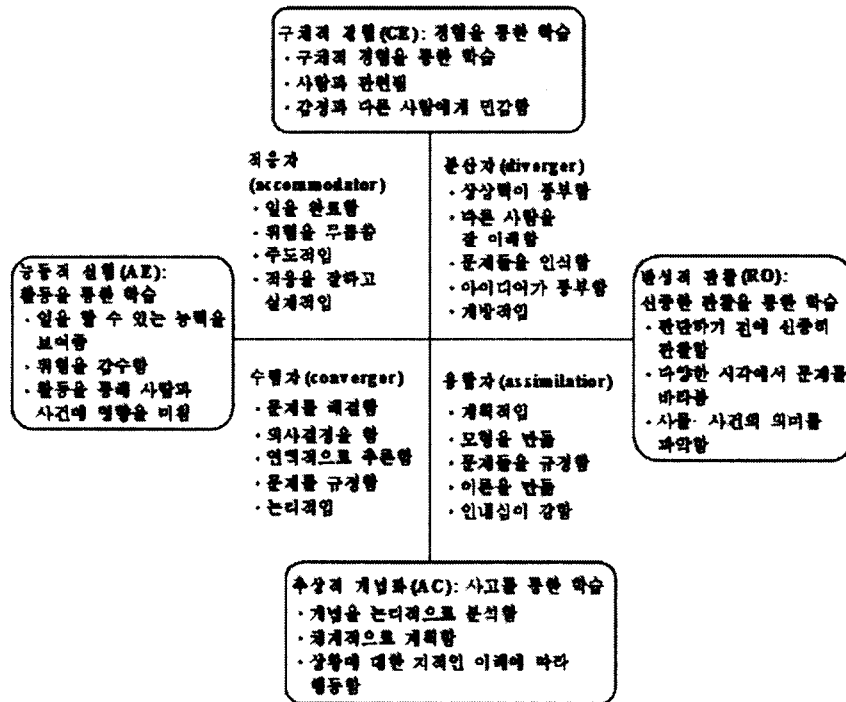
구체적 경험(CE): 경험을 통한 학습
· 구체적 경험을 통한 학습
· 사람과 관련됨
· 감정과 다른 사람에게 민감함

적응자 (accommodator)
· 일을 완료함
· 위험을 무릅씀
· 주도적임
· 적응을 잘하고 실제적임

분산자 (diverger)
· 상상력이 풍부함
· 다른 사람을 잘 이해함
· 문제들을 인식함
· 아이디어가 풍부함
· 개방적임

능동적 실험(AE): 활동을 통한 학습
· 일을 할 수 있는 능력을 보여줌
· 위험을 감수함
· 활동을 통해 사람과 사건에 영향을 미침

반성적 관찰(RO): 신중한 관찰을 통한 학습
· 판단하기 전에 신중히 관찰함
· 다양한 시각에서 문제를 바라봄
· 사물·사건의 의미를 파악함

수렴자 (converger)
· 문제를 해결함
· 의사결정을 함
· 연역적으로 추론함
· 문제를 규정함
· 논리적임

동화자 (assimilation)
· 계획적임
· 모형을 만듦
· 문제들을 규정함
· 이론을 만듦
· 인내심이 강함

추상적 개념화(AC): 사고를 통한 학습
· 개념을 논리적으로 분석함
· 체계적으로 계획함
· 상황에 대한 지적인 이해에 따라 행동함